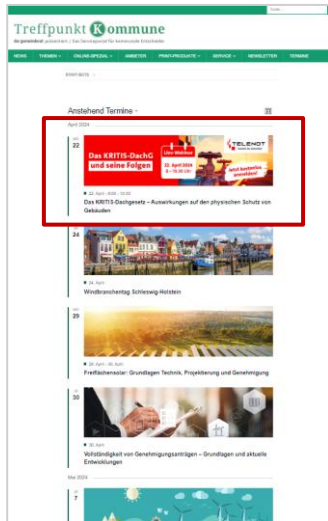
Treffpunkt Kommune

der gemeinderat präsentiert | Das Serviceportal für kommunale Entscheider

NEWS THEMEN ONLINE-SPEZIAL ANBIETER PRINT-PRODUKTE SERVICE NEWSLETTER TERMINE

STARTSEITE

Anstehend Termine

April 2024

MO 22

Das KRITIS-DachG und seine Folgen

Live-Webinar

22. April 2024 ab 10:00 Uhr

TELENOT

Jetzt kostenlos anmelden!

22. April, 9:00 - 10:30

Das KRITIS-Dachgesetz – Auswirkungen auf den physischen Schutz von Gebäuden

MI 24

24. April

Windbranchentag Schleswig-Holstein

MO 29

29. April - 30. April

Freiflächensolar: Grundlagen Technik, Projektierung und Genehmigung

DI 30

30. April

Vollständigkeit von Genehmigungsanträgen – Grundlagen und aktuelle Entwicklungen

Mai 2024

DI 7